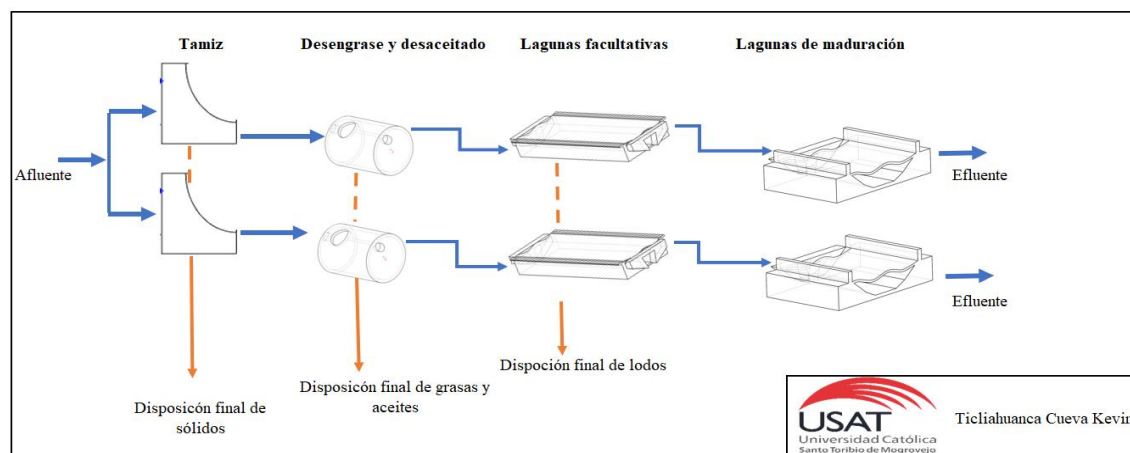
Tamiz

Desengrase y desaceitado

Lagunas facultativas

Lagunas de maduración

Afluente

Efluente

Efluente

Dispoción final de lodos

Disposicón final de grasas y aceites

Disposicón final de sólidos

USAT
Universidad Católica
Santo Toribio de Mogrovejo

Ticliahuanca Cueva Kevi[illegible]